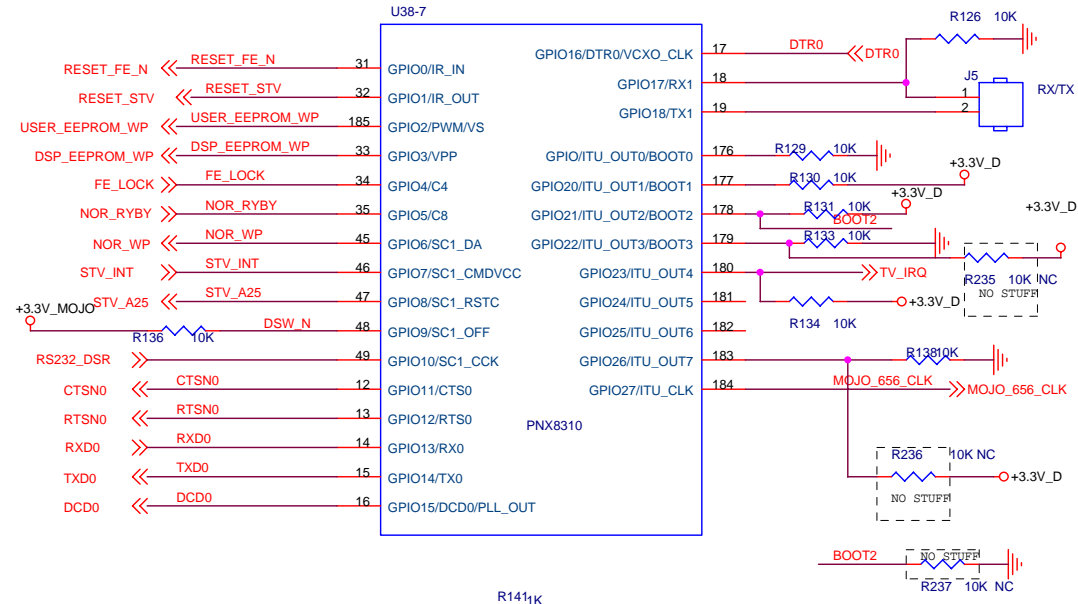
U38-7

RESET_FE_N RESET_FE_N 31 GPIO0/IR_IN
RESET_STV RESET_STV 32 GPIO1/IR_OUT
USER_EEPROM_WP USER_EEPROM_WP 185 GPIO2/PWM/VS
DSP_EEPROM_WP DSP_EEPROM_WP 33 GPIO3/VPP
FE_LOCK FE_LOCK 34 GPIO4/C4
NOR_RYBY NOR_RYBY 35 GPIO5/C8
NOR_WP NOR_WP 45 GPIO6/SC1_DA
STV_INT STV_INT 46 GPIO7/SC1_CMDVCC
STV_A25 STV_A25 47 GPIO8/SC1_RSTC
+3.3V_MOJO
R136 10K DSW_N 48 GPIO9/SC1_OFF
RS232_DSR 49 GPIO10/SC1_CCK
CTSN0 CTSN0 12 GPIO11/CTS0
RTSN0 RTSN0 13 GPIO12/RTS0
RXD0 RXD0 14 GPIO13/RX0
TXD0 TXD0 15 GPIO14/TX0
DCD0 DCD0 16 GPIO15/DCD0/PLL_OUT

PNX8310

GPIO16/DTR0/VCXO_CLK 17 DTR0 DTR0
R126 10K
GPIO17/RX1 18
J5 1 RX/TX
GPIO18/TX1 19 2
GPIO/ITU_OUT0/BOOT0 176 R129 10K
GPIO20/ITU_OUT1/BOOT1 177 R130 10K +3.3V_D
GPIO21/ITU_OUT2/BOOT2 178 R131 10K +3.3V_D BOOT2
+3.3V_D
GPIO22/ITU_OUT3/BOOT3 179 R133 10K
R235 10K NC NO STUFF
GPIO23/ITU_OUT4 180 TV_IRQ
GPIO24/ITU_OUT5 181 R134 10K +3.3V_D
GPIO25/ITU_OUT6 182
GPIO26/ITU_OUT7 183 R138 10K
GPIO27/ITU_CLK 184 MOJO_656_CLK MOJO_656_CLK
R236 10K NC NO STUFF +3.3V_D

BOOT2 NO STUFF R237 10K NC

R141 1K